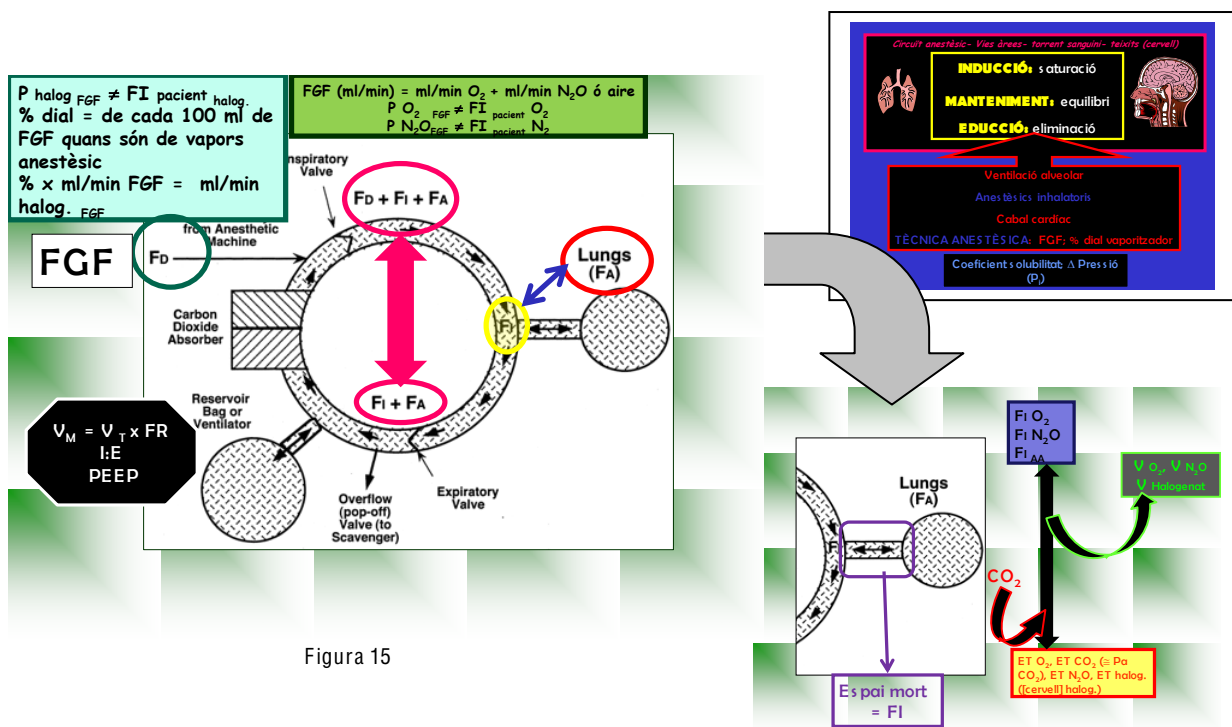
P halog $_{FGF}$ ≠ FI pacient $_{halog.}$
% dial = de cada 100 ml de FGF quans són de vapors anestèsic
% x ml/min FGF = ml/min halog. $_{FGF}$

FGF (ml/min) = ml/min $O_2$ + ml/min $N_2O$ ó aire
P $O_2$ $_{FGF}$ ≠ FI $_{pacient}$ $O_2$
P $N_2O_{FGF}$ ≠ FI $_{pacient}$ $N_2$

Circuit anestèsic- Vies àrees- torrent sanguini- teixits (cervell)
INDUCCIÓ: saturació
MANTENIMENT: equilibri
EDUCCIÓ: eliminació
Ventilació alveolar
Anestèsics inhalatoris
Cabal cardiac
TÈCNICA ANESTÈSICA: FGF; % dial vaporitzador
Coeficient solubilitat; Δ Pressió (P$_i$)

Inspiratory Valve
FD + FI + FA
FGF
from Anesthetic Machine
FD
Lungs (FA)
FI
Carbon Dioxide Absorber
FI + FA
Reservoir Bag or Ventilator
$V_M$ = $V_T$ x FR
I:E
PEEP
Overflow (pop-off) Valve (to Scavenger)
Expiratory Valve

Figura 15

FI $O_2$
FI $N_2O$
FI $_{AA}$
V $O_2$, V $N_2O$
V Halogenat
Lungs (FA)
$CO_2$
ET $O_2$, ET $CO_2$ (≅ Pa $CO_2$), ET $N_2O$, ET halog. ([cervell] halog.)
Espai mort = FI